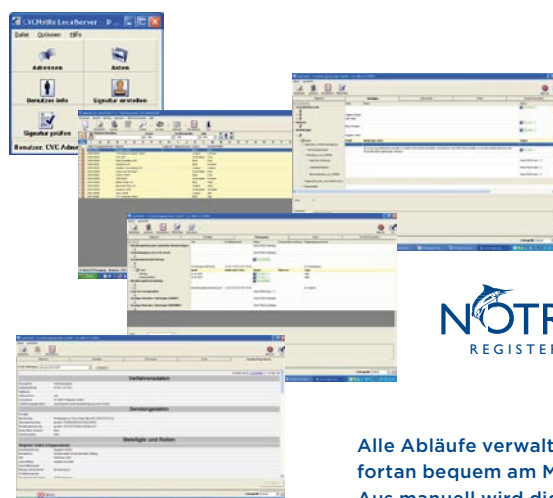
CVC.NotRe LocalServer - P...

Datei Optionen Hilfe

Adressen

Akten

Benutzer Info

Signatur erstellen

Signatur prüfen

Benutzer: CVC Admi

Verfahrensdaten

Sendungsdaten

Beteiligte und Rollen

NOTR

REGISTER

Alle Abläufe verwalt

fortan bequem am M

Aus manuell wird di